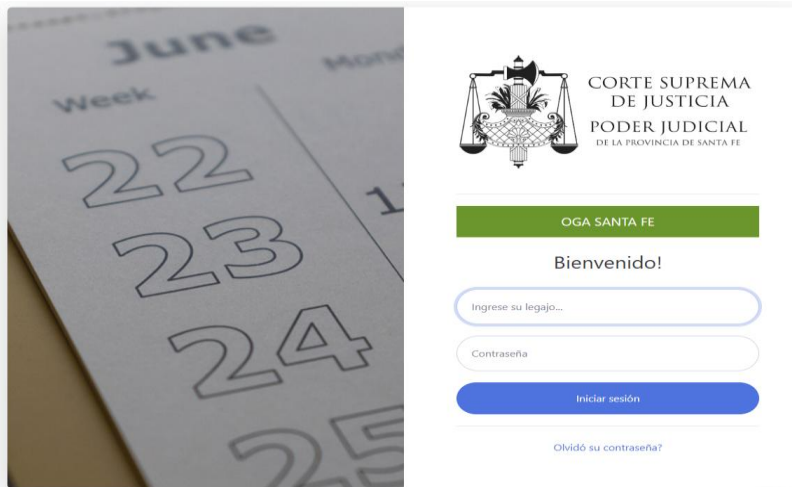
June

Week

Mond

22

23

24

25

1

CORTE SUPREMA
DE JUSTICIA
PODER JUDICIAL
DE LA PROVINCIA DE SANTA FE

OGA SANTA FE

Bienvenido!

Ingrese su legajo...

Contraseña

Iniciar sesión

Olvidó su contraseña?